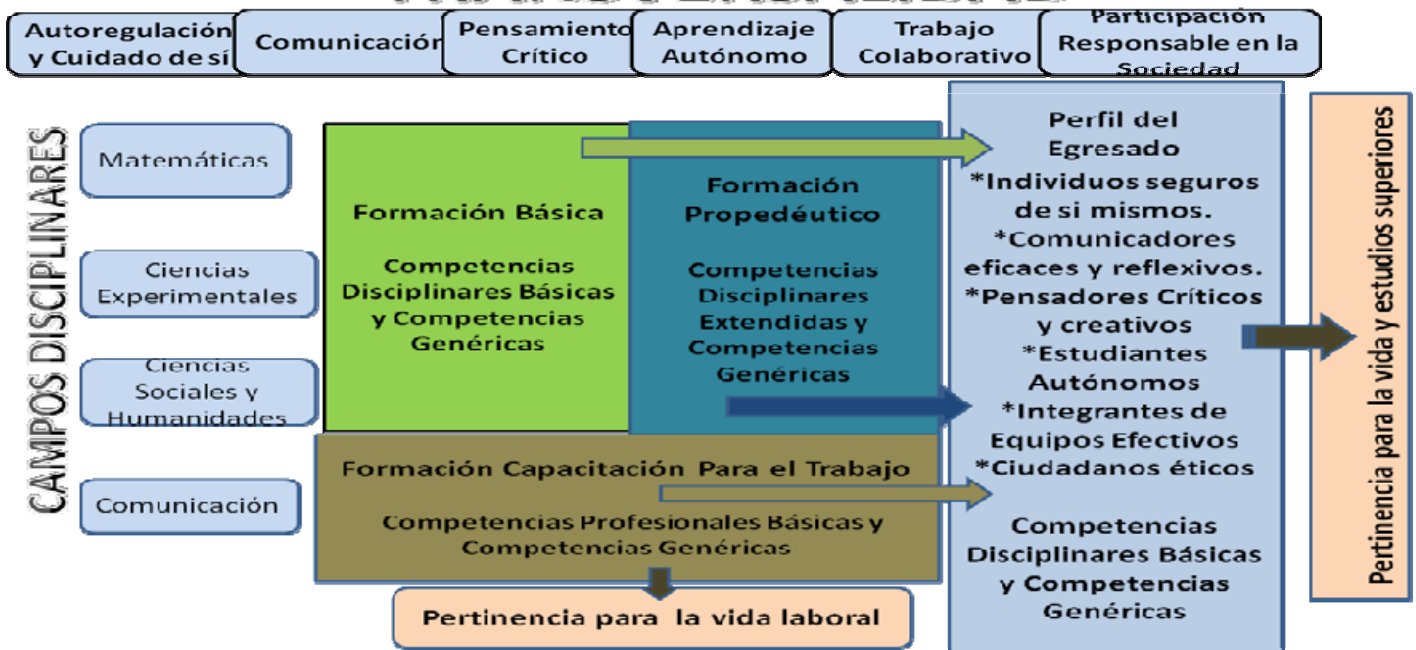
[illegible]

Autoregulación y Cuidado de sí

Comunicación

Pensamiento Crítico

Aprendizaje Autónomo

Trabajo Colaborativo

Participación Responsable en la Sociedad

CAMPOS DISCIPLINARES

Matemáticas

Ciencias Experimentales

Ciencias Sociales y Humanidades

Comunicación

Formación Básica

Competencias Disciplinares Básicas y Competencias Genéricas

Formación Propedéutico

Competencias Disciplinares Extendidas y Competencias Genéricas

Formación Capacitación Para el Trabajo

Competencias Profesionales Básicas y Competencias Genéricas

Pertinencia para la vida laboral

Perfil del Egresado
*Individuos seguros de si mismos.
*Comunicadores eficaces y reflexivos.
*Pensadores Críticos y creativos
*Estudiantes Autónomos
*Integrantes de Equipos Efectivos
*Ciudadanos éticos

Competencias Disciplinares Básicas y Competencias Genéricas

Pertinencia para la vida y estudios superiores